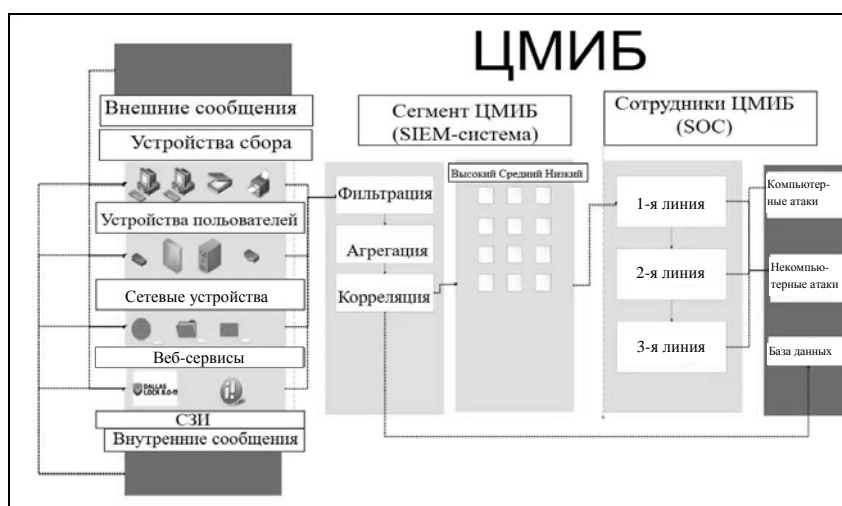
ЦМИБ

Внешние сообщения

Устройства сбора

Устройства польователей

Сетевые устройства

Веб-сервисы

DALLAS LOCK 8.0-В

СЗИ

Внутренние сообщения

Сегмент ЦМИБ (SIEM-система)

Фильтрация

Агрегация

Корреляция

Высокий Средний Низкий

Сотрудники ЦМИБ (SOC)

1-я линия

2-я линия

3-я линия

Компьютерные атаки

Некомпьютерные атаки

База данных